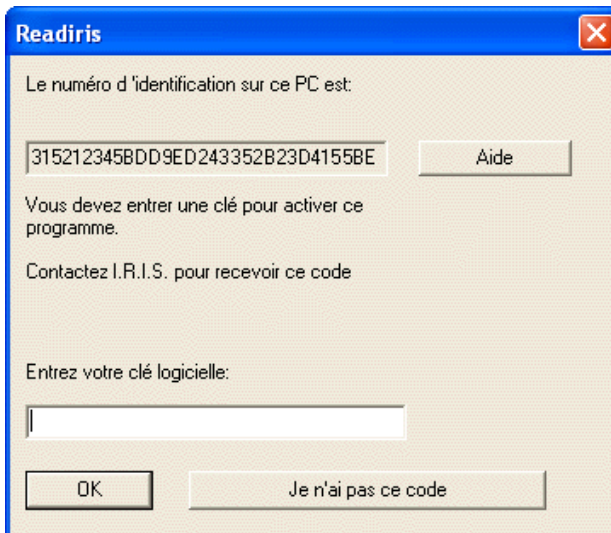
Readiris

Le numéro d 'identification sur ce PC est:

315212345BDD9ED243352B23D4155BE

Aide

Vous devez entrer une clé pour activer ce programme.

Contactez I.R.I.S. pour recevoir ce code

Entrez votre clé logicielle:

OK

Je n'ai pas ce code